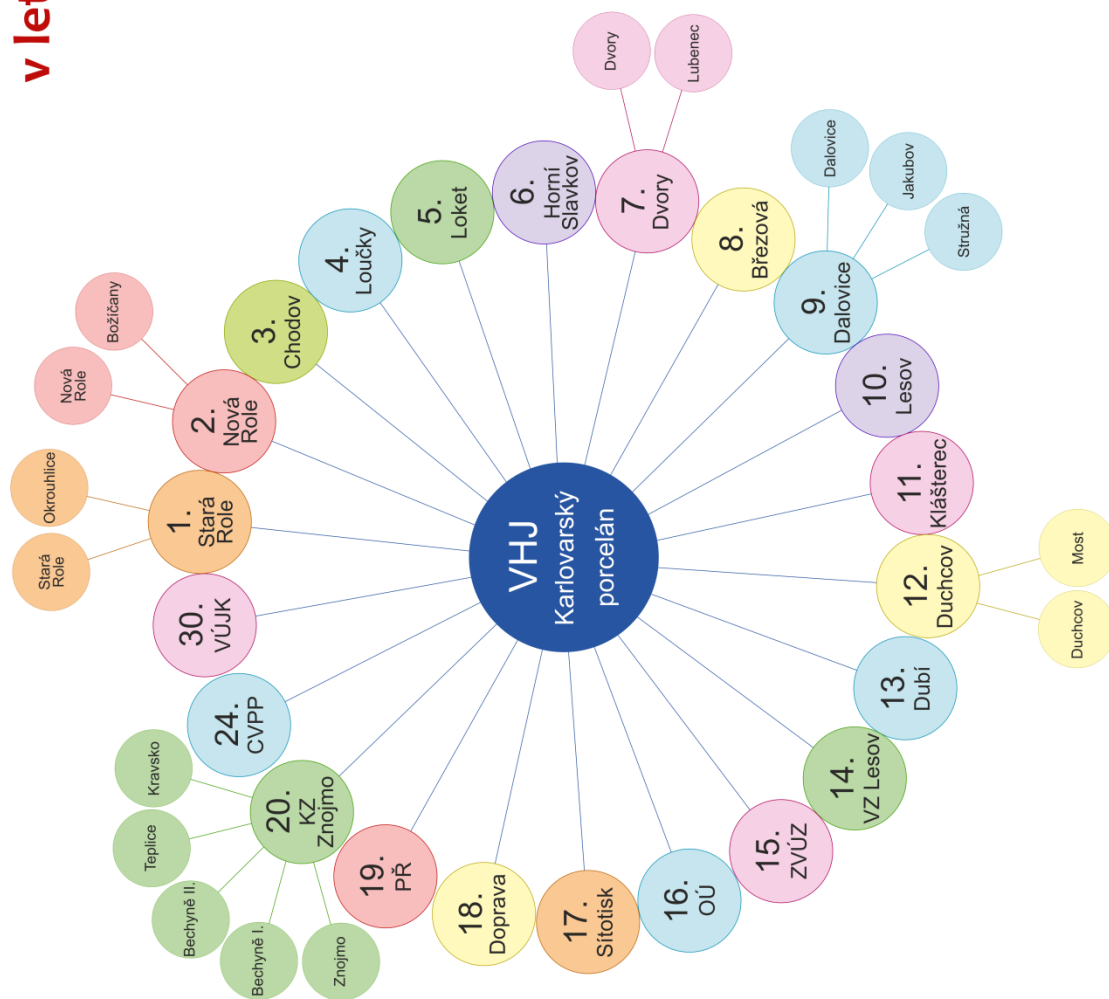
v let

VHJ Karlovarský porcelán

1. Stará Role

Okrouhlice

Stará Role

2. Nová Role

Nová Role

Božičany

3. Chodov

4. Loučky

5. Loket

6. Horní Slavkov

7. Dvory

Dvory

Lubenec

8. Březová

9. Dalovice

Dalovice

Jakubov

Stružná

10. Lesov

11. Klášterec

12. Duchcov

Most

Duchcov

13. Dubí

14. VZ Lesov

15. ZVÚZ

16. OÚ

17. Sítotisk

18. Doprava

19. PŘ

20. KZ Znojmo

Kravsko

Teplice

Bechyně II.

Bechyně I.

Znojmo

24. CVPP

30. VÚJK